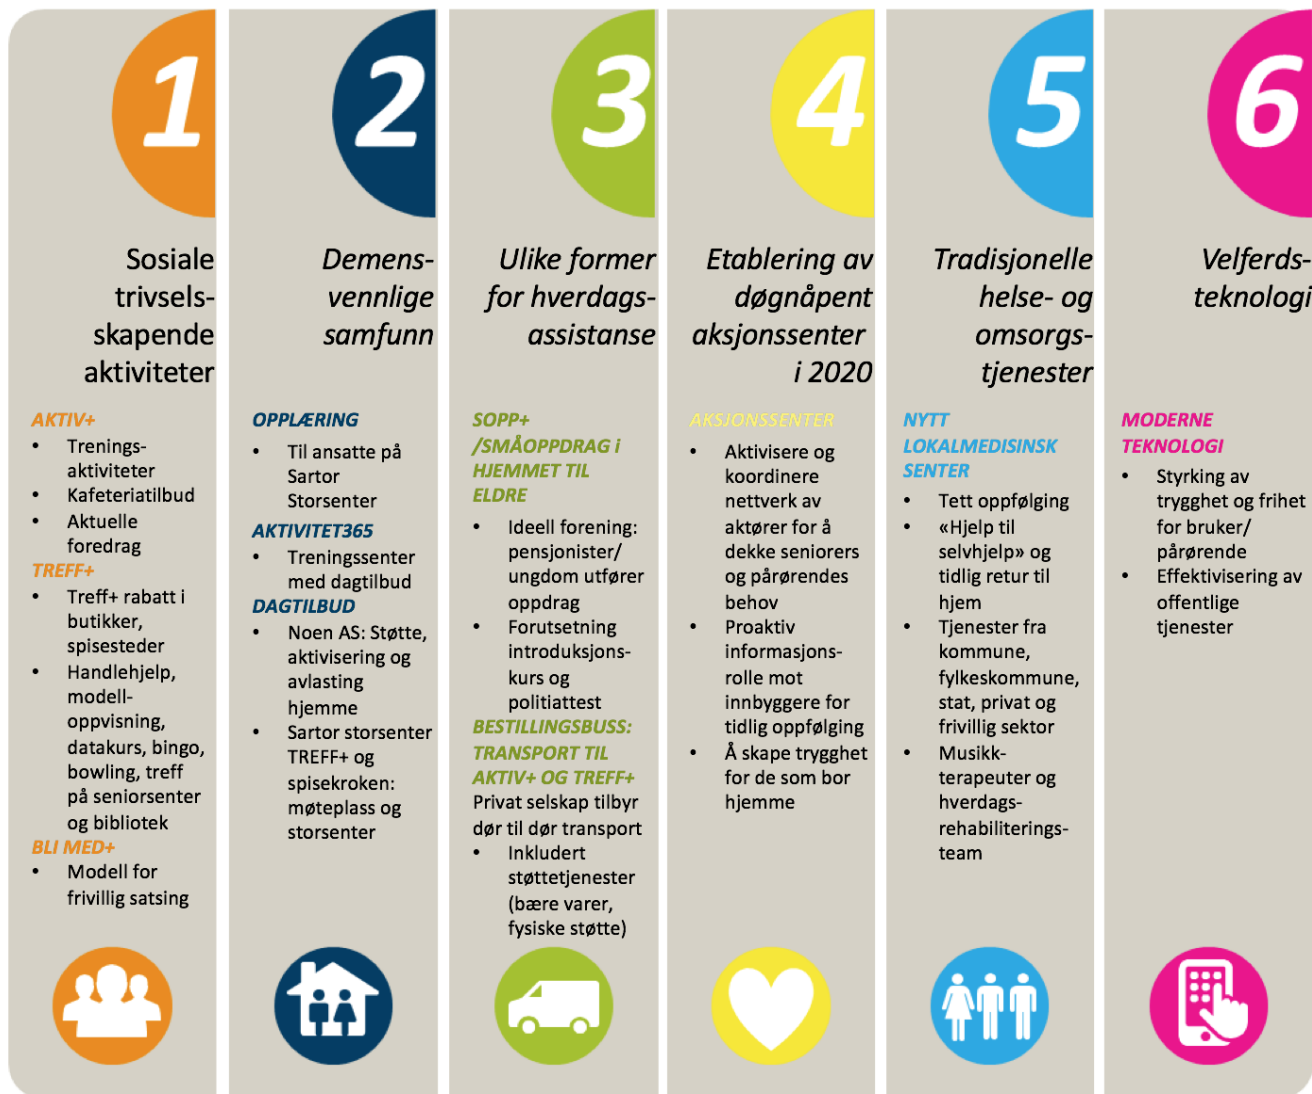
1

Sosiale trivsels-skapende aktiviteter

AKTIV+
- Trenings-aktiviteter
- Kafeteriatilbud
- Aktuelle foredrag

TREFF+
- Treff+ rabatt i butikker, spisesteder
- Handlehjelp, modell-oppvisning, datakurs, bingo, bowling, treff på seniorsenter og bibliotek

BLI MED+
- Modell for frivillig satsing

2

Demens-vennlige samfunn

OPPLÆRING
- Til ansatte på Sartor Storsenter

AKTIVITET365
- Treningssenter med dagtilbud

DAGTILBUD
- Noen AS: Støtte, aktivisering og avlasting hjemme
- Sartor storsenter TREFF+ og spisekroken: møteplass og storsenter

3

Ulike former for hverdags-assistanse

SOPP+ /SMÅOPPDRAG i HJEMMET TIL ELDRE
- Ideell forening: pensjonister/ ungdom utfører oppdrag
- Forutsetning introduksjons-kurs og politiattest

BESTILLINGSBUSS: TRANSPORT TIL AKTIV+ OG TREFF+
Privat selskap tilbyr dør til dør transport
- Inkludert støttetjenester (bære varer, fysiske støtte)

4

Etablering av døgnåpent aksjonssenter i 2020

AKSJONSSENTER
- Aktivisere og koordinere nettverk av aktører for å dekke seniorers og pårørendes behov
- Proaktiv informasjons-rolle mot innbyggere for tidlig oppfølging
- Å skape trygghet for de som bor hjemme

5

Tradisjonelle helse- og omsorgs-tjenester

NYTT LOKALMEDISINSK SENTER
- Tett oppfølging
- «Hjelp til selvhjelp» og tidlig retur til hjem
- Tjenester fra kommune, fylkeskommune, stat, privat og frivillig sektor
- Musikk-terapeuter og hverdags-rehabiliterings-team

6

Velferds-teknologi

MODERNE TEKNOLOGI
- Styrking av trygghet og frihet for bruker/ pårørende
- Effektivisering av offentlige tjenester